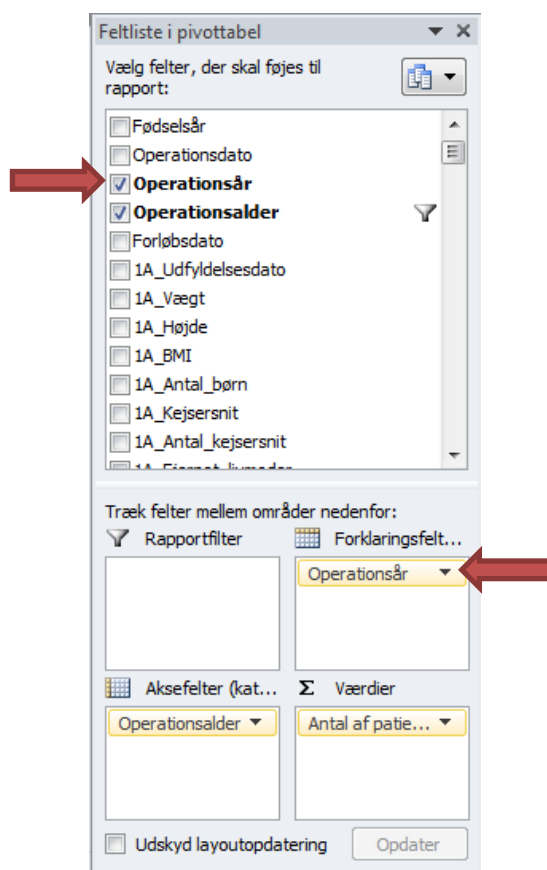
Feltliste i pivottabel

Vælg felter, der skal føjes til rapport:

Fødselsår
Operationsdato
Operationsår
Operationsalder
Forløbsdato
1A_Udfyldelsesdato
1A_Vægt
1A_Højde
1A_BMI
1A_Antal_børn
1A_Kejsersnit
1A_Antal_kejsersnit
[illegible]

Træk felter mellem områder nedenfor:

Rapportfilter

Forklaringsfelt...

Operationsår

Aksefelter (kat...

Σ Værdier

Operationsalder

Antal af patie...

Udskyd layoutopdatering

Opdater